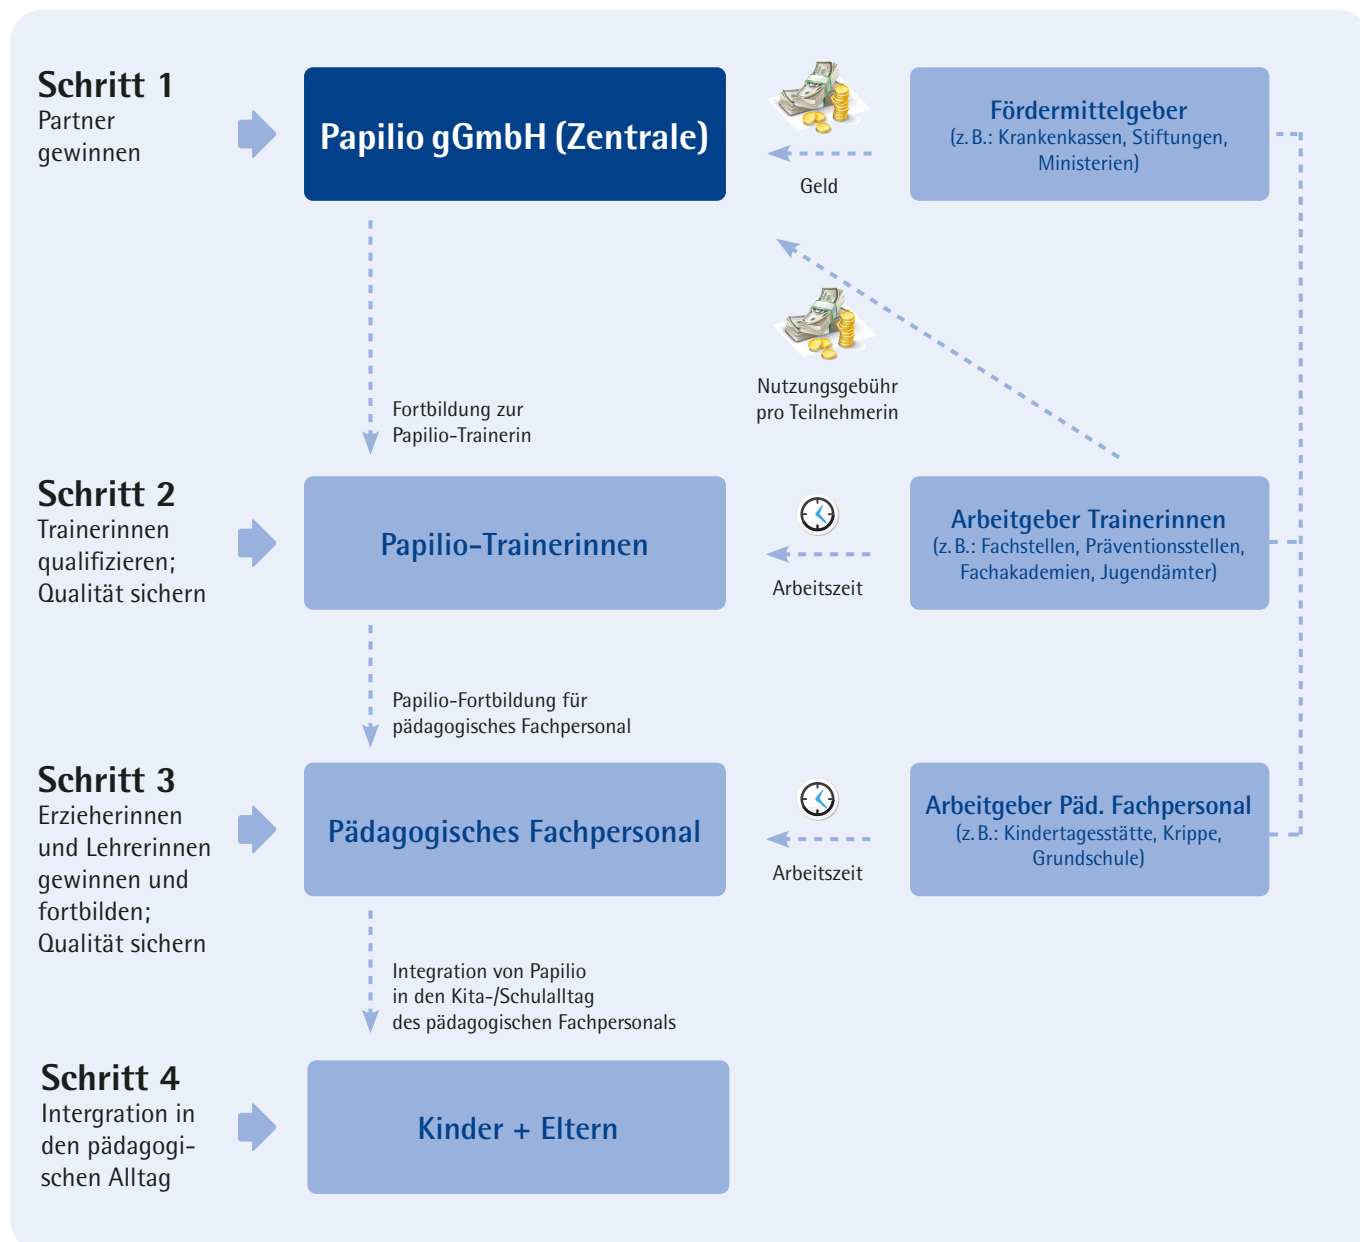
Schritt 1
Partner gewinnen

Papilio gGmbH (Zentrale)

Geld

Fördermittelgeber
(z. B.: Krankenkassen, Stiftungen, Ministerien)

Nutzungsgebühr pro Teilnehmerin

Fortbildung zur Papilio-Trainerin

Schritt 2
Trainerinnen qualifizieren; Qualität sichern

Papilio-Trainerinnen

Arbeitszeit

Arbeitgeber Trainerinnen
(z. B.: Fachstellen, Präventionsstellen, Fachakademien, Jugendämter)

Papilio-Fortbildung für pädagogisches Fachpersonal

Schritt 3
Erzieherinnen und Lehrerinnen gewinnen und fortbilden; Qualität sichern

Pädagogisches Fachpersonal

Arbeitszeit

Arbeitgeber Päd. Fachpersonal
(z. B.: Kindertagesstätte, Krippe, Grundschule)

Integration von Papilio in den Kita-/Schulalltag des pädagogischen Fachpersonals

Schritt 4
Intergration in den pädagogischen Alltag

Kinder + Eltern